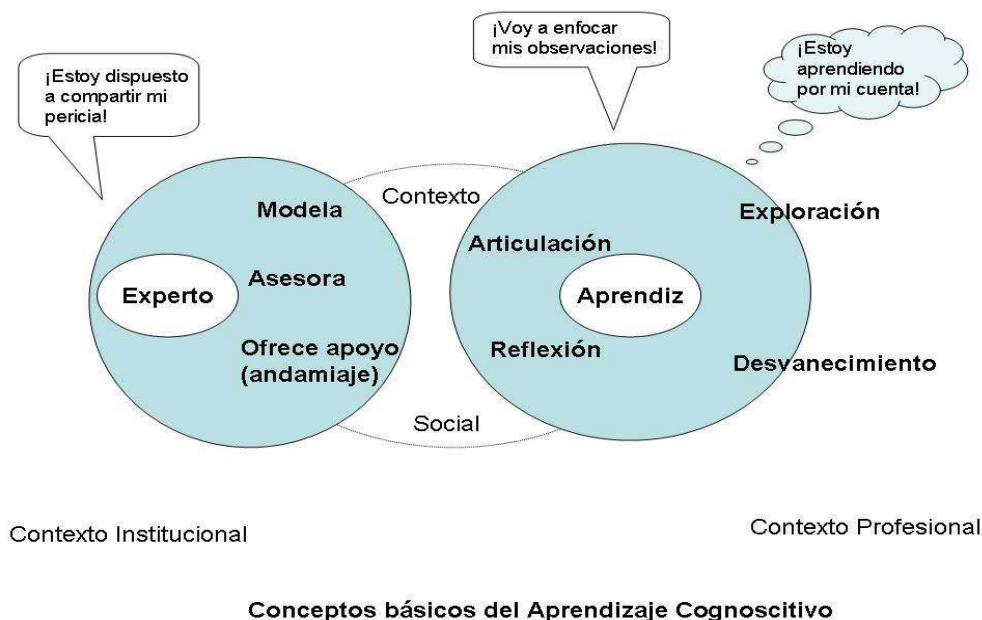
¡Estoy dispuesto a compartir mi pericia!

¡Voy a enfocar mis observaciones!

¡Estoy aprendiendo por mi cuenta!

Contexto

Modela

Experto

Asesora

Ofrece apoyo (andamiaje)

Articulación

Aprendiz

Reflexión

Exploración

Desvanecimiento

Social

Contexto Institucional

Contexto Profesional

Conceptos básicos del Aprendizaje Cognoscitivo